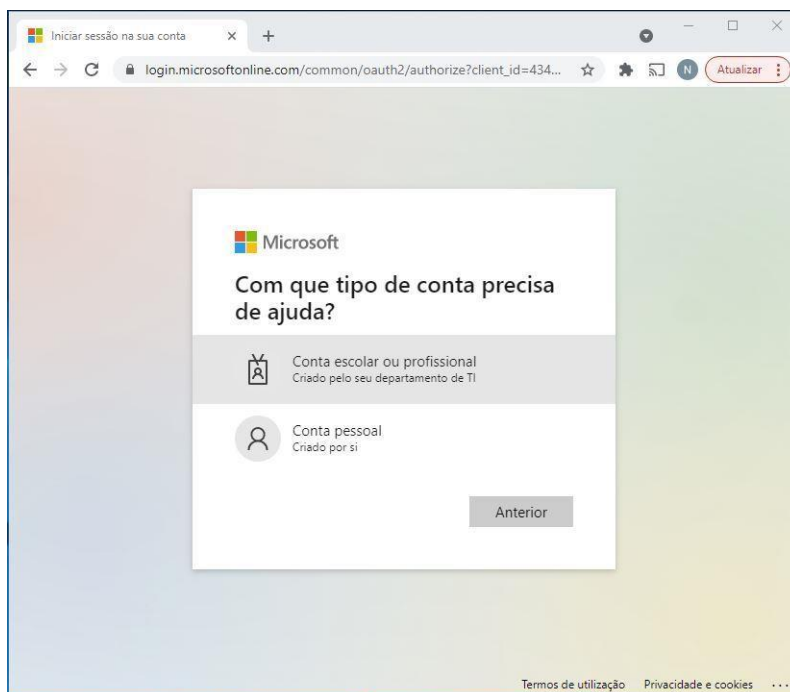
Iniciar sessão na sua conta × +

login.microsoftonline.com/common/oauth2/authorize?client_id=434...

N

Atualizar

Microsoft

Com que tipo de conta precisa de ajuda?

Conta escolar ou profissional
Criado pelo seu departamento de TI

Conta pessoal
Criado por si

Anterior

Termos de utilização Privacidade e cookies ...